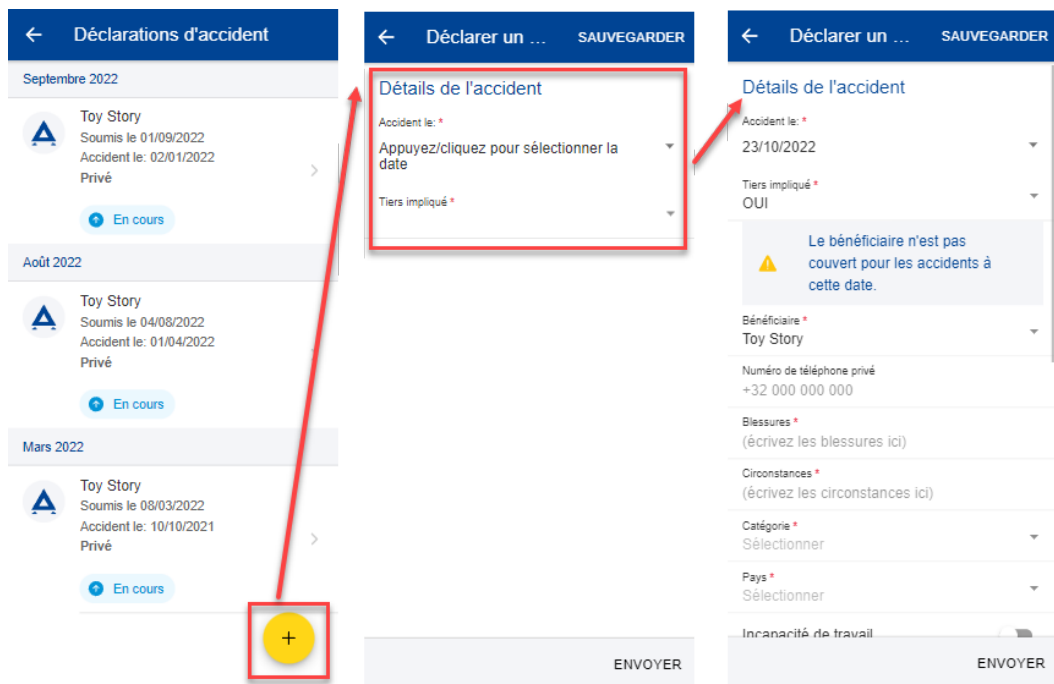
Déclarations d'accident

Septembre 2022

Toy Story
Soumis le 01/09/2022
Accident le: 02/01/2022
Privé

En cours

Août 2022

Toy Story
Soumis le 04/08/2022
Accident le: 01/04/2022
Privé

En cours

Mars 2022

Toy Story
Soumis le 08/03/2022
Accident le: 10/10/2021
Privé

En cours

+

Déclarer un ...
SAUVEGARDER

Détails de l'accident

Accident le: *
Appuyez/cliquez pour sélectionner la date

Tiers impliqué *

ENVOYER

Déclarer un ...
SAUVEGARDER

Détails de l'accident

Accident le: *
23/10/2022

Tiers impliqué *
OUI

Le bénéficiaire n'est pas couvert pour les accidents à cette date.

Bénéficiaire *
Toy Story

Numéro de téléphone privé
+32 000 000 000

Blessures *
(écrivez les blessures ici)

Circonstances *
(écrivez les circonstances ici)

Catégorie *
Sélectionner

Pays *
Sélectionner

Incapacité de travail

ENVOYER